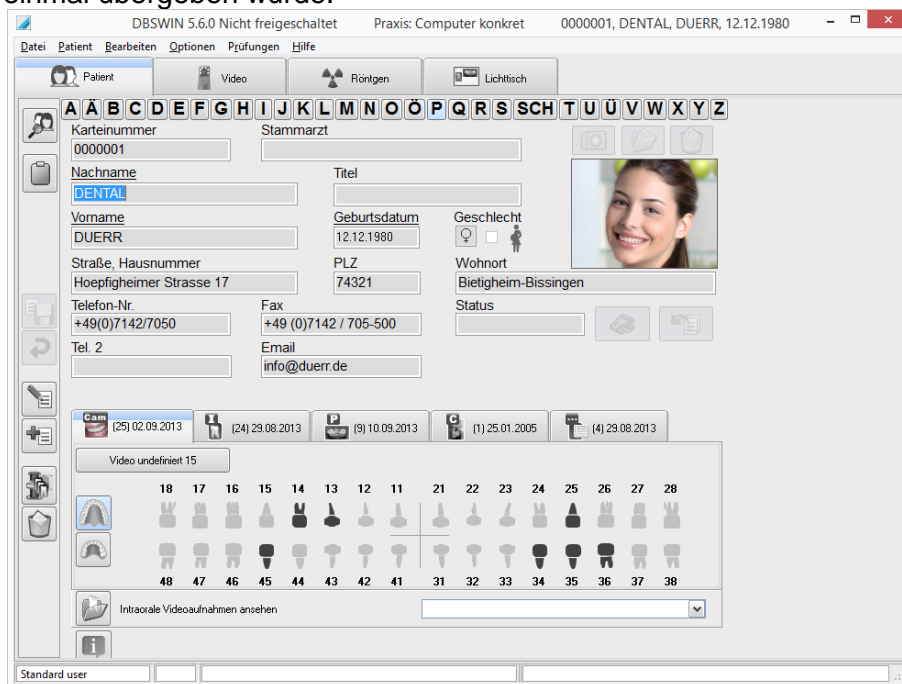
einmal übergeben wurde.

DBSWIN 5.6.0 Nicht freigeschaltet Praxis: Computer konkret 0000001, DENTAL, DUERR, 12.12.1980

Datei Patient Bearbeiten Optionen Prüfungen Hilfe

Patient Video Röntgen Lichttisch

A Ä B C D E F G H I J K L M N O Ö P Q R S SCH T U Ü V W X Y Z

Karteinummer
0000001
Stammarzt

Nachname
DENTAL
Titel

Vorname
DUERR
Geburtsdatum
12.12.1980
Geschlecht

Straße, Hausnummer
Hoepfigheimer Strasse 17
PLZ
74321
Wohnort
Bietigheim-Bissingen

Telefon-Nr.
+49(0)7142/7050
Fax
+49 (0)7142 / 705-500
Status

Tel. 2
Email
info@duerr.de

Cam (25) 02.09.2013 (24) 29.08.2013 (9) 10.09.2013 (1) 25.01.2005 (4) 29.08.2013

Video undefiniert 15

18 17 16 15 14 13 12 11 21 22 23 24 25 26 27 28

48 47 46 45 44 43 42 41 31 32 33 34 35 36 37 38

Intraorale Videoaufnahmen ansehen

Standard user